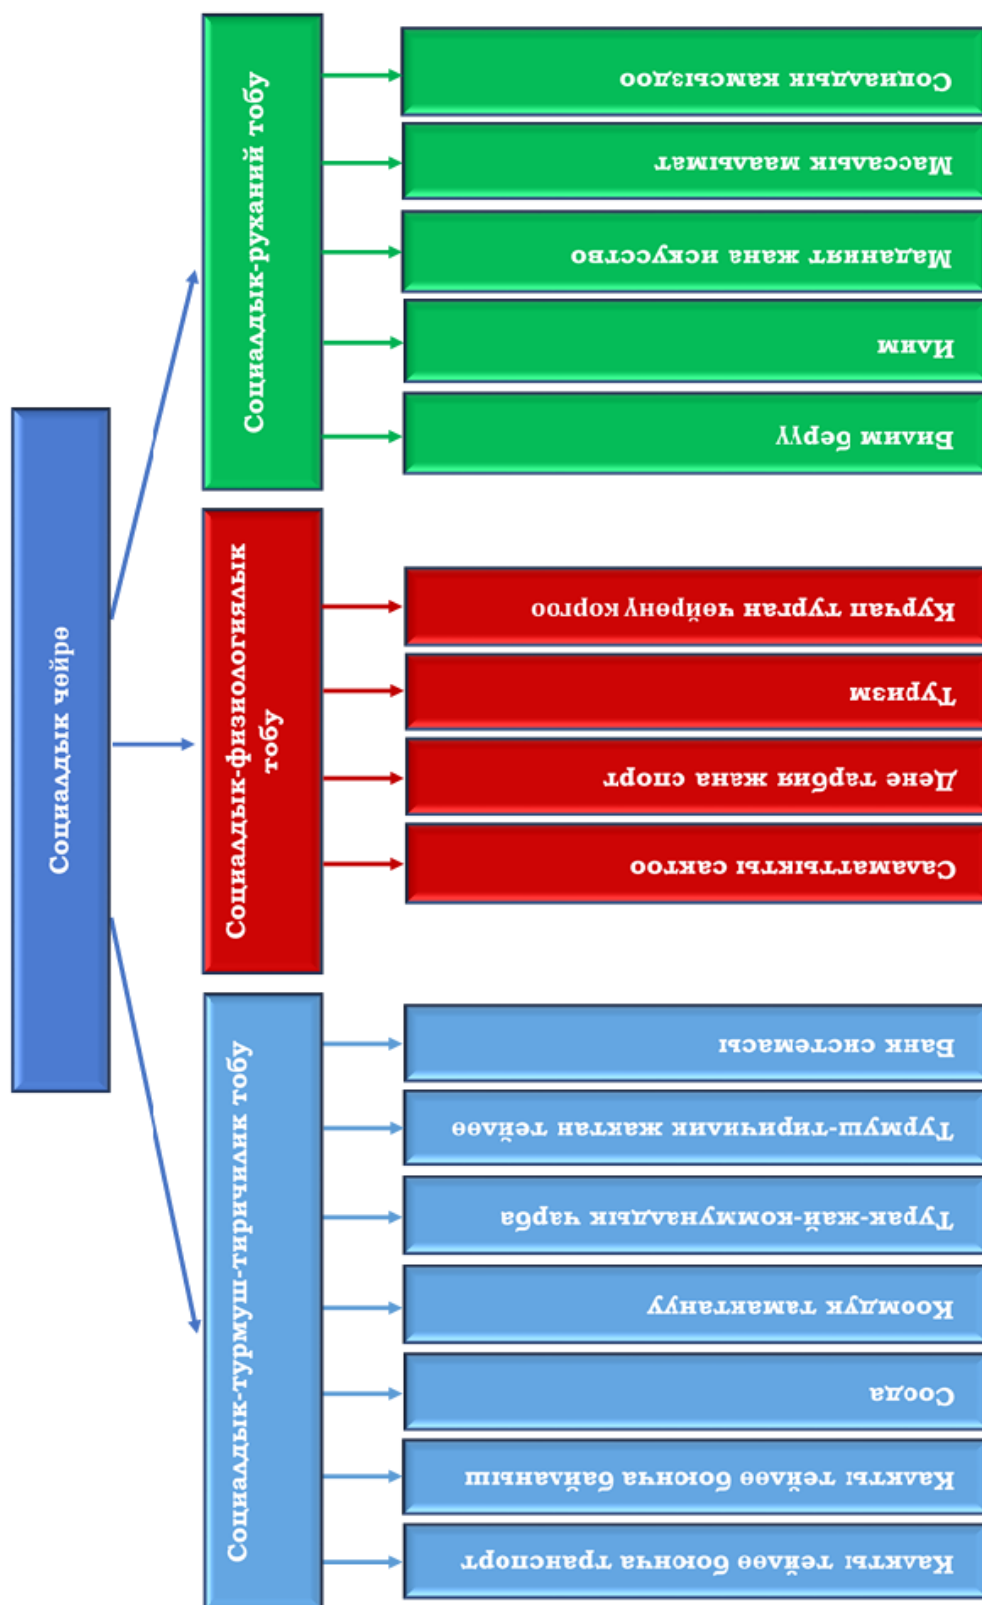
Социалдык чөйрө

Социалдык-руханий тобу

Социалдык камсыздоо

Массалык маалымат

Маданият жана искусство

Илим

Билим берүү

Социалдык-физиологиялык тобу

Курчап турган чөйрөнү коргоо

Туризм

Дене тарбия жана спорт

Саламаттыкты сактоо

Социалдык-турмуш-тиричилик тобу

Банк системасы

Турмуш-тиричилик жактан тейлөө

Турак-жай-коммуналдык чарба

Коомдук тамактануу

Соода

Калкты тейлөө боюнча байланыш

Калкты тейлөө боюнча транспорт